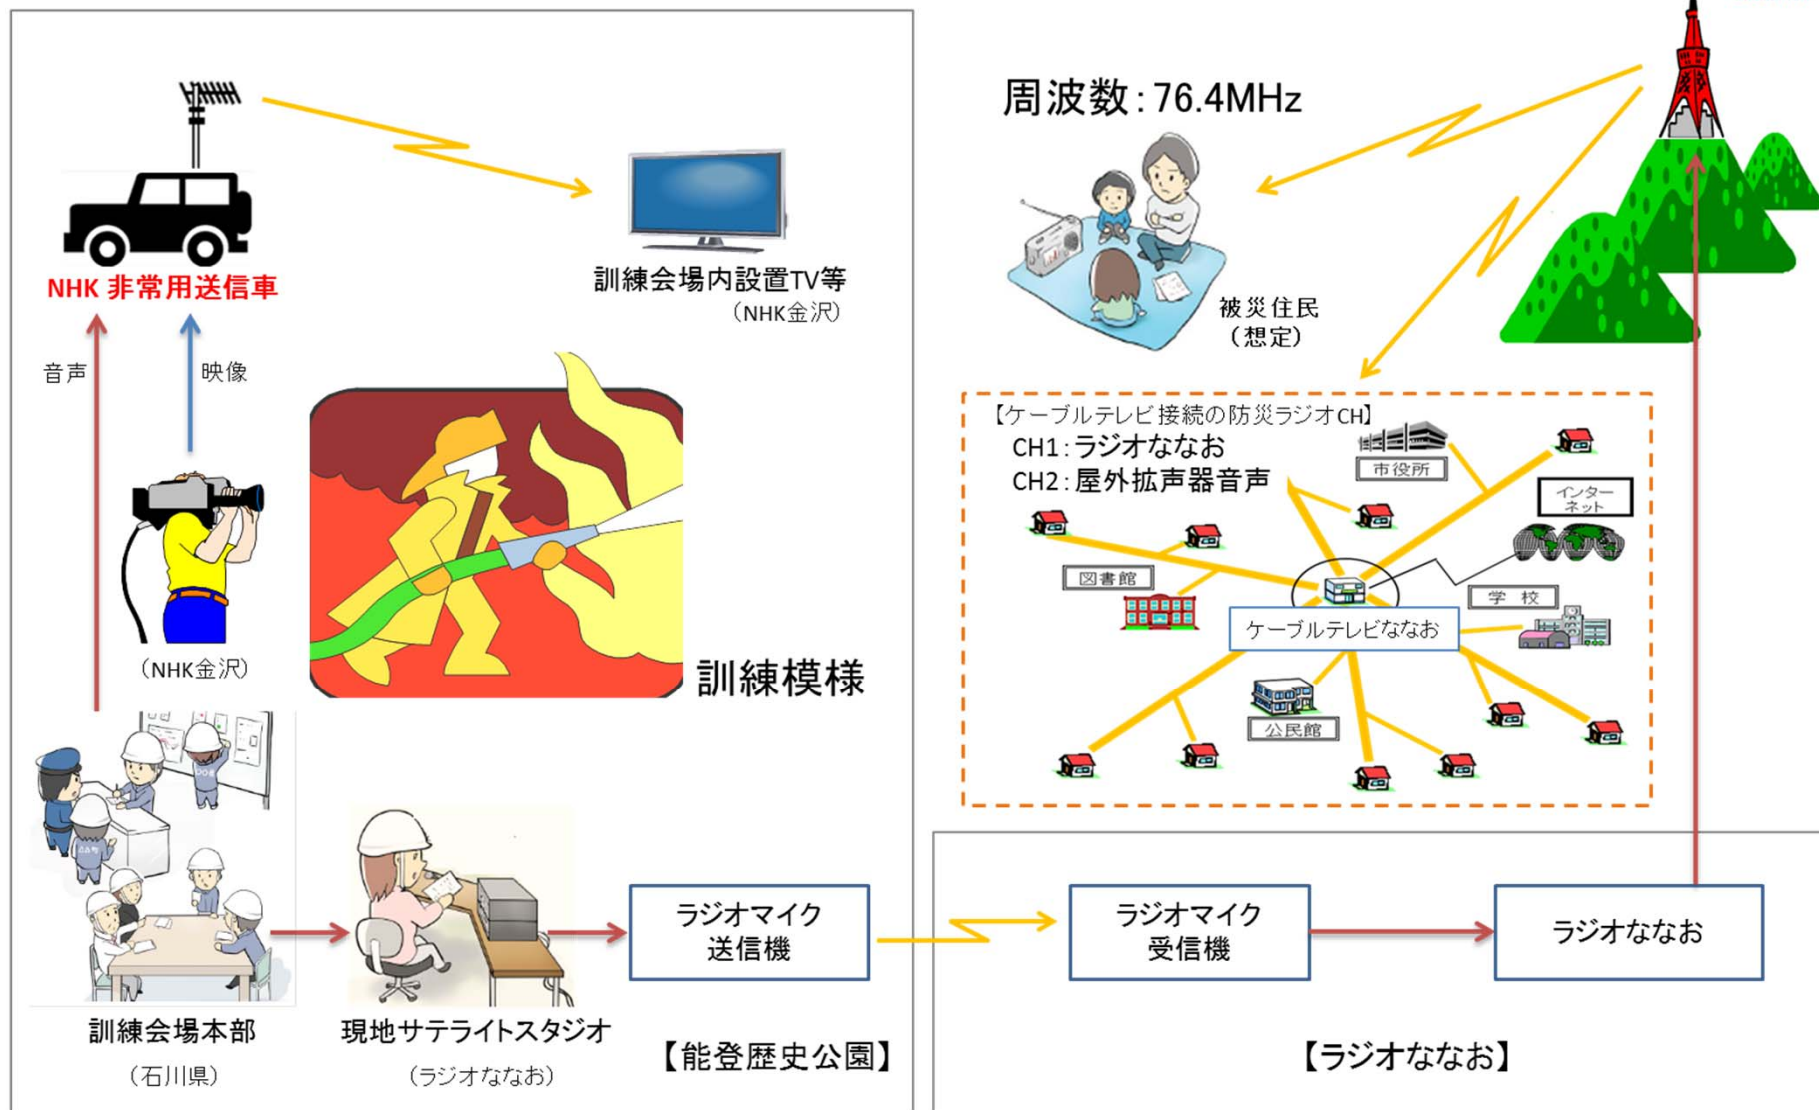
NHK 非常用送信車

訓練会場内設置TV等
（NHK金沢）

音声

映像

（NHK金沢）

訓練模様

訓練会場本部
（石川県）

現地サテライトスタジオ
（ラジオななお）

ラジオマイク
送信機

【能登歴史公園】

周波数：76.4MHz

被災住民
（想定）

【ケーブルテレビ接続の防災ラジオCH】
CH1：ラジオななお
CH2：屋外拡声器音声

市役所

インターネット

図書館

学校

ケーブルテレビななお

公民館

ラジオマイク
受信機

ラジオななお

【ラジオななお】